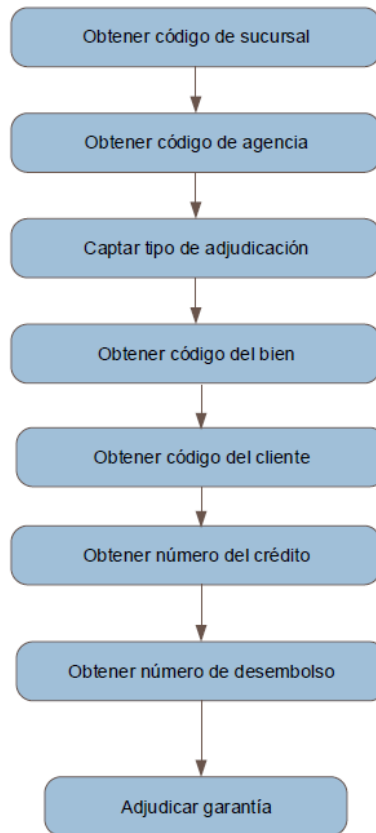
Obtener código de sucursal

Obtener código de agencia

Captar tipo de adjudicación

Obtener código del bien

Obtener código del cliente

Obtener número del crédito

Obtener número de desembolso

Adjudicar garantía